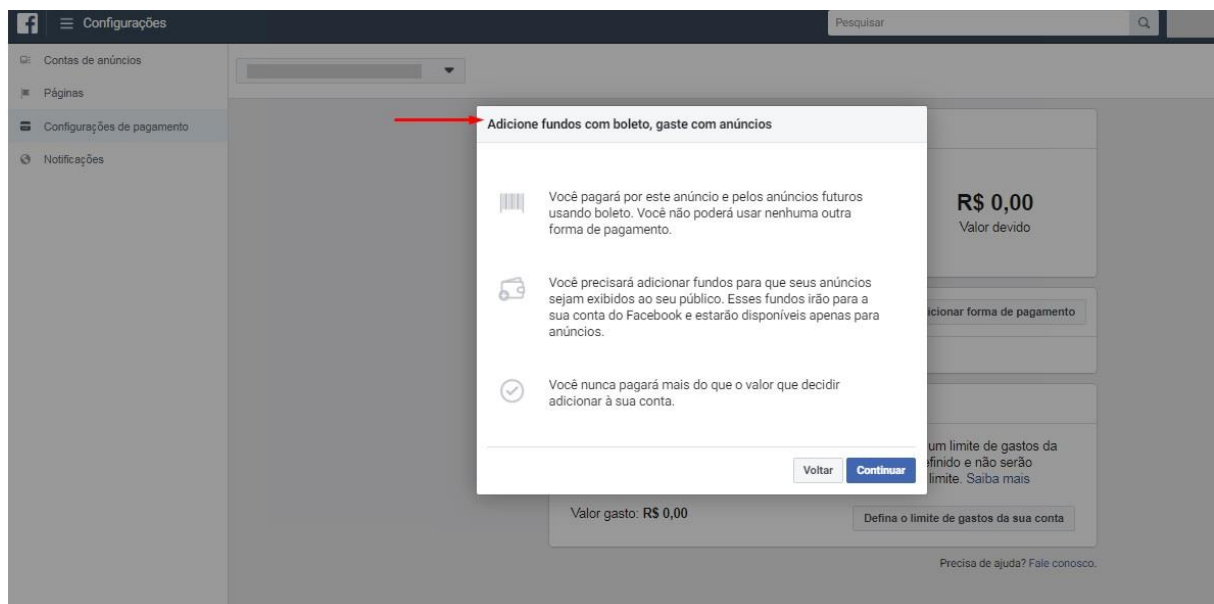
f Configurações

Pesquisar

Contas de anúncios

Páginas

Configurações de pagamento

Notificações

Adicione fundos com boleto, gaste com anúncios

Você pagará por este anúncio e pelos anúncios futuros usando boleto. Você não poderá usar nenhuma outra forma de pagamento.

Você precisará adicionar fundos para que seus anúncios sejam exibidos ao seu público. Esses fundos irão para a sua conta do Facebook e estarão disponíveis apenas para anúncios.

Você nunca pagará mais do que o valor que decidir adicionar à sua conta.

Voltar Continuar

R$ 0,00
Valor devido

icionar forma de pagamento

um limite de gastos da
efinido e não serão
limite. Saiba mais

Valor gasto: R$ 0,00

Defina o limite de gastos da sua conta

Precisa de ajuda? Fale conosco.